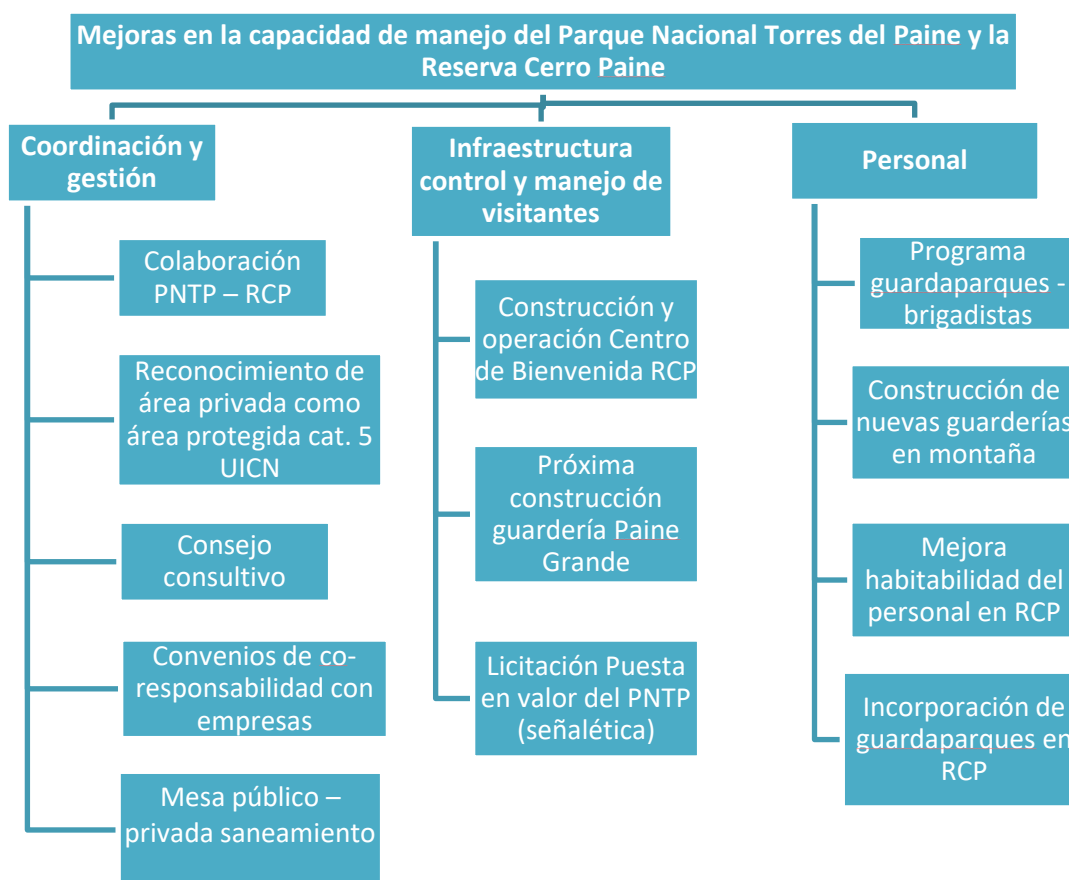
Mejoras en la capacidad de manejo del Parque Nacional Torres del Paine y la Reserva Cerro Paine

Coordinación y gestión

Colaboración PNTP – RCP

Reconocimiento de área privada como área protegida cat. 5 UICN

Consejo consultivo

Convenios de co-responsabilidad con empresas

Mesa público – privada saneamiento

Infraestructura control y manejo de visitantes

Construcción y operación Centro de Bienvenida RCP

Próxima construcción guardería Paine Grande

Licitación Puesta en valor del PNTP (señalética)

Personal

Programa guardaparques - brigadistas

Construcción de nuevas guarderías en montaña

Mejora habitabilidad del personal en RCP

Incorporación de guardaparques en RCP